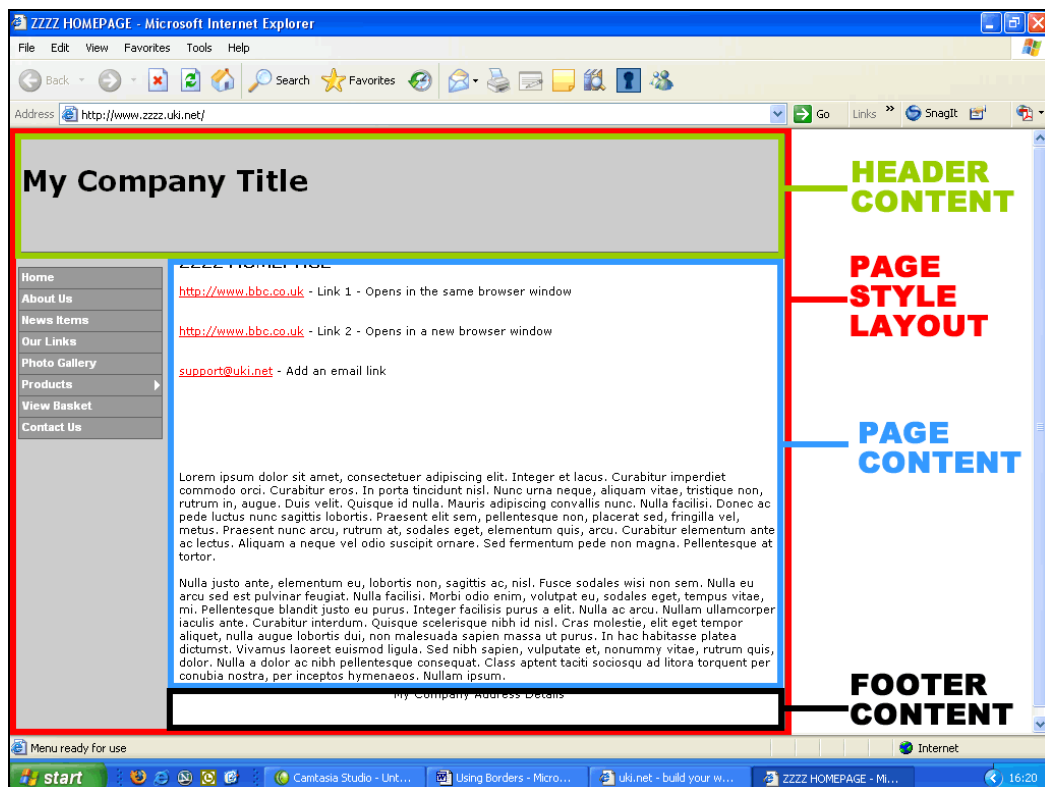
ZZZZ HOMEPAGE - Microsoft Internet Explorer

File Edit View Favorites Tools Help

Back Search Favorites

Address http://www.zzzz.uki.net/ Go Links » SnagIt

My Company Title

HEADER CONTENT

Home
About Us
News Items
Our Links
Photo Gallery
Products
View Basket
Contact Us

ZZZZ HOMEPAGE

http://www.bbc.co.uk - Link 1 - Opens in the same browser window

http://www.bbc.co.uk - Link 2 - Opens in a new browser window

support@uki.net - Add an email link

Lorem ipsum dolor sit amet, consectetuer adipiscing elit. Integer et lacus. Curabitur imperdiet commodo orci. Curabitur eros. In porta tincidunt nisl. Nunc urna neque, aliquam vitae, tristique non, rutrum in, augue. Duis velit. Quisque id nulla. Mauris adipiscing convallis nunc. Nulla facilisi. Donec ac pede luctus nunc sagittis lobortis. Praesent elit sem, pellentesque non, placerat sed, fringilla vel, metus. Praesent nunc arcu, rutrum at, sodales eget, elementum quis, arcu. Curabitur elementum ante ac lectus. Aliquam a neque vel odio suscipit ornare. Sed fermentum pede non magna. Pellentesque at tortor.

Nulla justo ante, elementum eu, lobortis non, sagittis ac, nisl. Fusce sodales wisi non sem. Nulla eu arcu sed est pulvinar feugiat. Nulla facilisi. Morbi odio enim, volutpat eu, sodales eget, tempus vitae, mi. Pellentesque blandit justo eu purus. Integer facilisis purus a elit. Nulla ac arcu. Nullam ullamcorper iaculis ante. Curabitur interdum. Quisque scelerisque nibh id nisl. Cras molestie, elit eget tempor aliquet, nulla augue lobortis dui, non malesuada sapien massa ut purus. In hac habitasse platea dictumst. Vivamus laoreet euismod ligula. Sed nibh sapien, vulputate et, nonummy vitae, rutrum quis, dolor. Nulla a dolor ac nibh pellentesque consequat. Class aptent taciti sociosqu ad litora torquent per conubia nostra, per inceptos hymenaeos. Nullam ipsum.

My Company Address Details

PAGE STYLE LAYOUT

PAGE CONTENT

FOOTER CONTENT

Menu ready for use Internet

start Camtasia Studio - Unt... Using Borders - Micro... uki.net - build your w... ZZZZ HOMEPAGE - Mi... 16:20